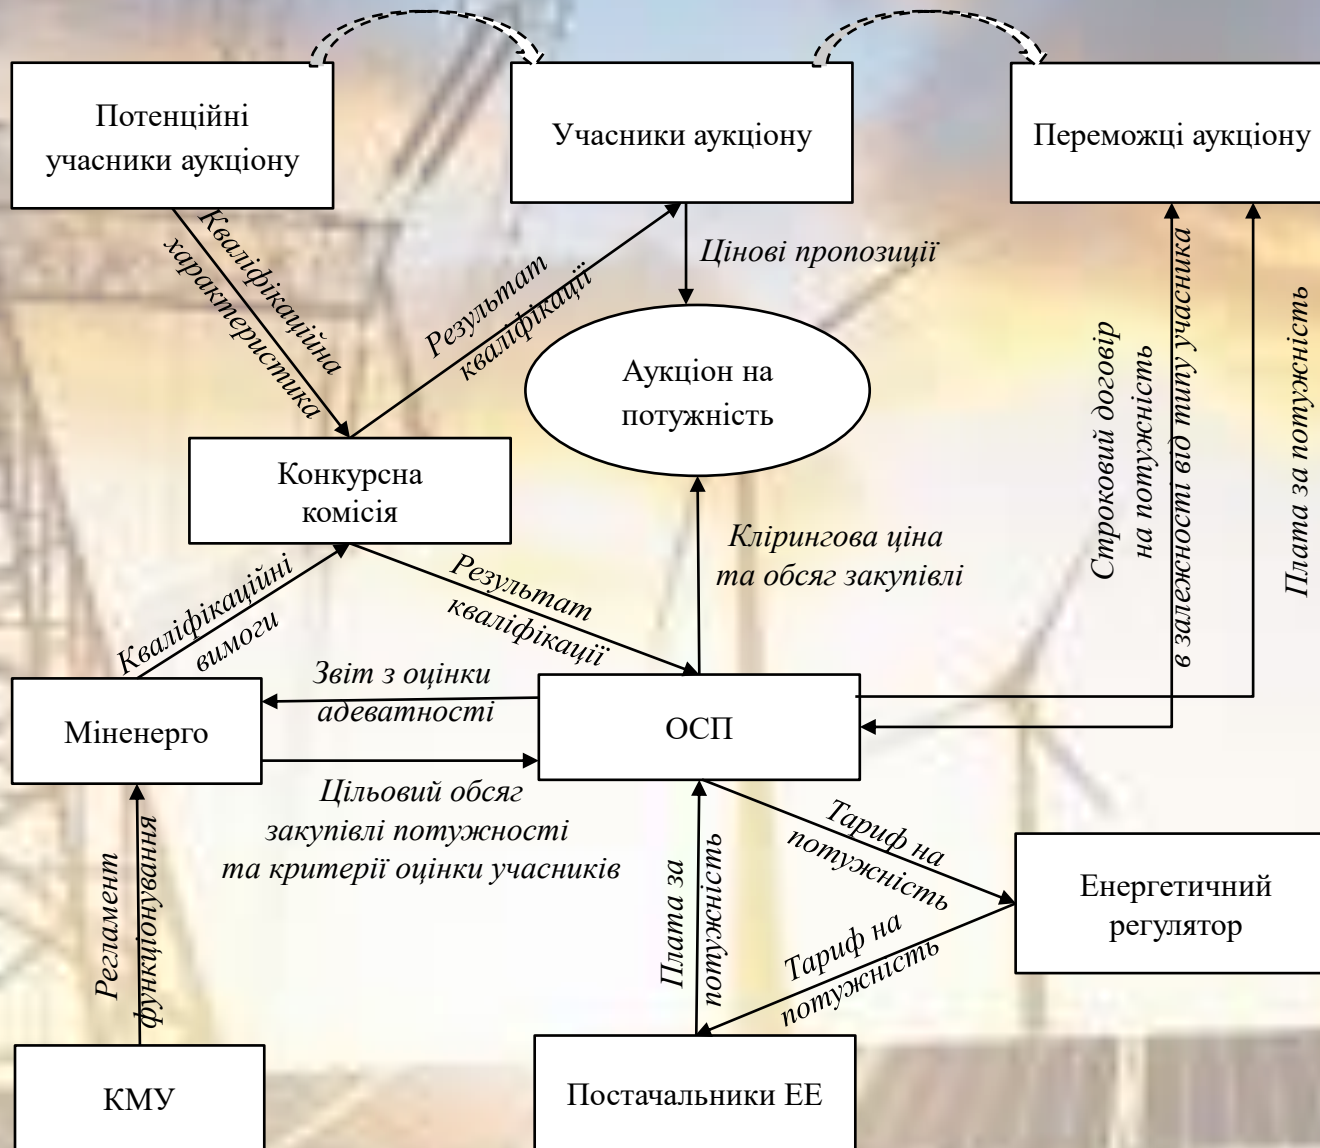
Потенційні учасники аукціону

Учасники аукціону

Переможці аукціону

Кваліфікаційна характеристика

Результат кваліфікації

Цінові пропозиції

Аукціон на потужність

Строковий договір на потужність в залежності від типу учасника

Плата за потужність

Конкурсна комісія

Клірингова ціна та обсяг закупівлі

Кваліфікаційні вимоги

Результат кваліфікації

Звіт з оцінки адеватності

Міненерго

ОСП

Цільовий обсяг закупівлі потужності та критерії оцінки учасників

Регламент функціонування

Плата за потужність

Тариф на потужність

Енергетичний регулятор

Тариф на потужність

КМУ

Постачальники ЕЕ